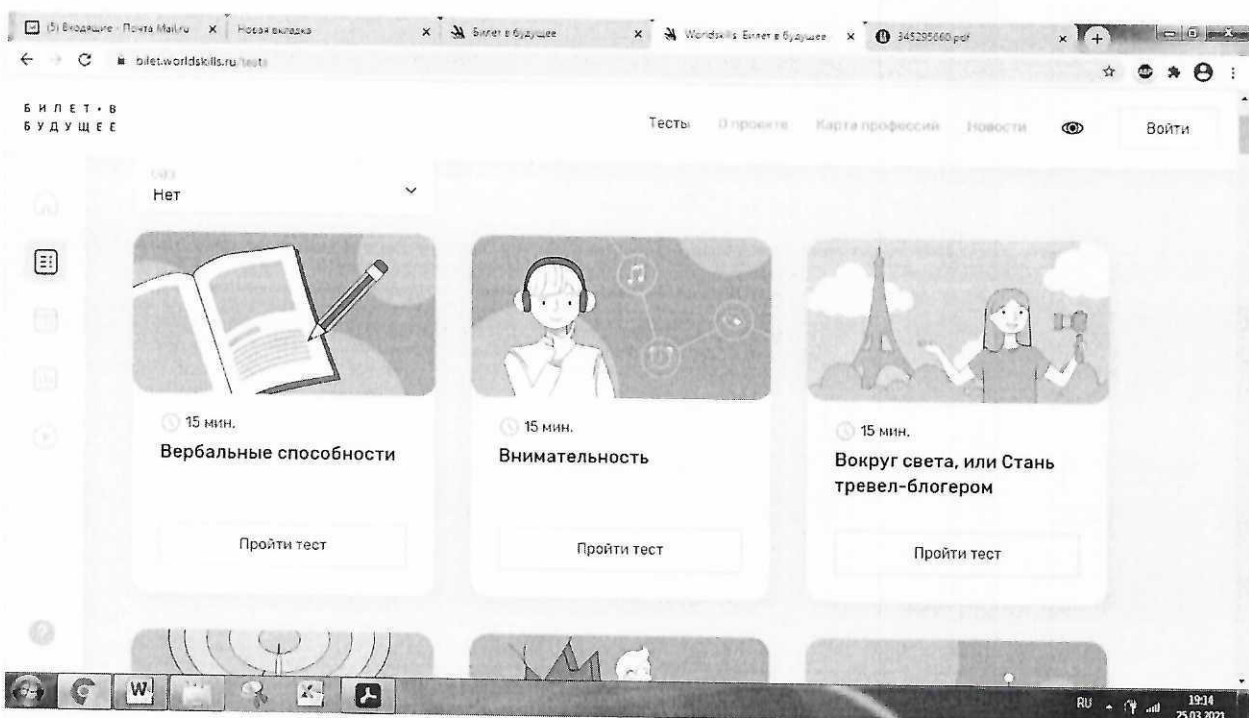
(5) Входящие - Почта Mail.ru ×
Новая вкладка ×
Билет в будущее ×
Worldskills. Билет в будущее ×
345295060.pdf ×

bilet.worldskills.ru/tests

БИЛЕТ•В БУДУЩЕЕ

Тесты
О проекте
Карта профессий
Новости
Войти

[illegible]
Нет

15 мин.
Вербальные способности
Пройти тест

15 мин.
Внимательность
Пройти тест

15 мин.
Вокруг света, или Стань тревел-блогером
Пройти тест

RU 19:14 25.03.2021